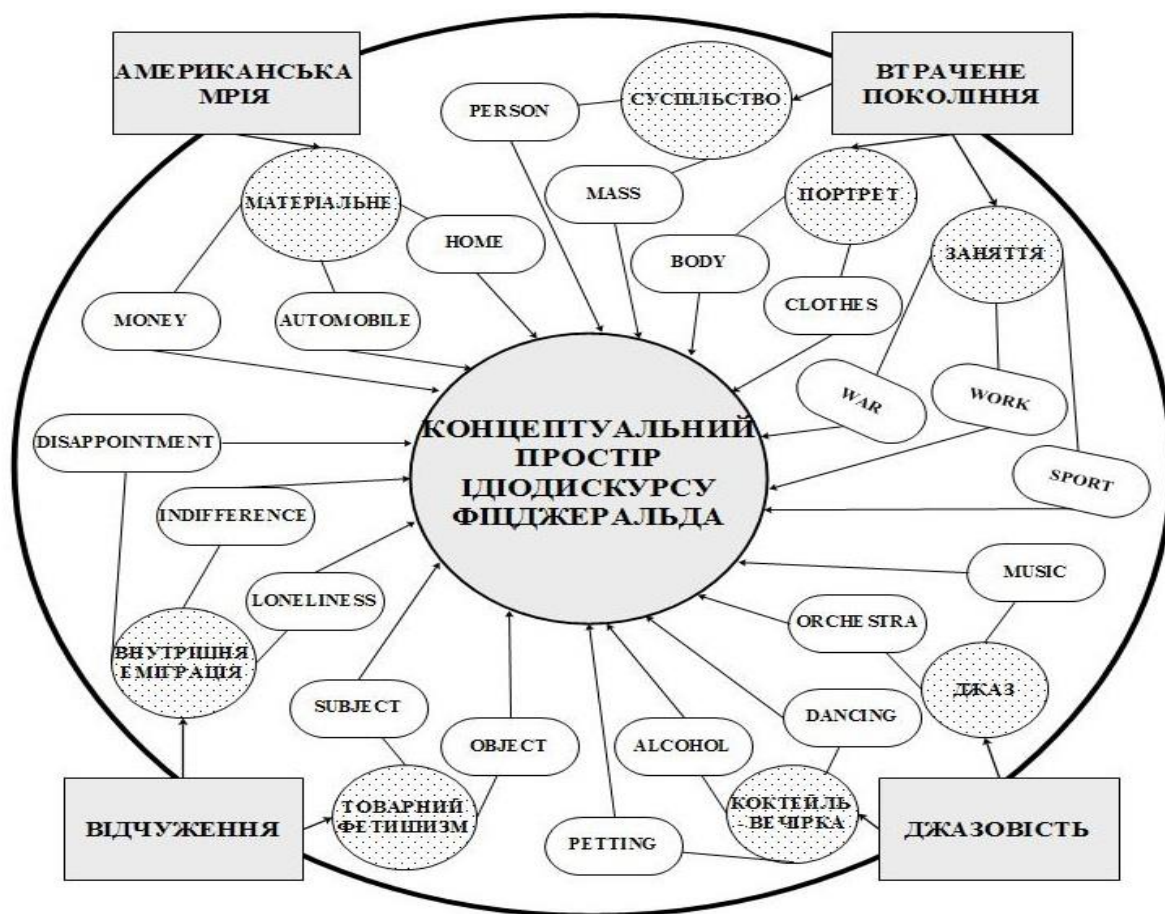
АМЕРИКАНСЬКА МРІЯ

ВТРАЧЕНЕ ПОКОЛІННЯ

PERSON

СУСПІЛЬСТВО

МАТЕРІАЛЬНЕ

MASS

ПОРТРЕТ

HOME

BODY

ЗАНЯТТЯ

MONEY

AUTOMOBILE

CLOTHES

WAR

WORK

DISAPPOINTMENT

КОНЦЕПТУАЛЬНИЙ ПРОСТІР ІДІОДИСКУРСУ ФІЦДЖЕРАЛЬДА

SPORT

INDIFFERENCE

MUSIC

LONELINESS

ORCHESTRA

ВНУТРІШНЯ ЕМІГРАЦІЯ

ДЖАЗ

SUBJECT

DANCING

OBJECT

ALCOHOL

ВІДЧУЖЕННЯ

ТОВАРНИЙ ФЕТИШИЗМ

КОКТЕЙЛЬ - ВЕЧІРКА

ДЖАЗОВІСТЬ

PETTING